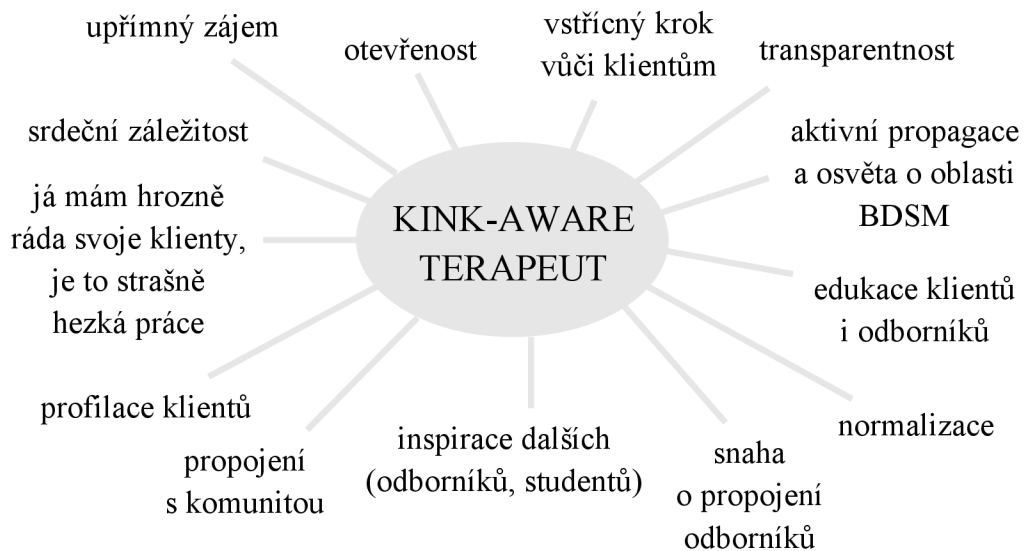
KINK-AWARE TERAPEUT

upřímný zájem

otevřenost

vstřícný krok vůči klientům

transparentnost

srdeční záležitost

aktivní propagace a osvěta o oblasti BDSM

já mám hrozně ráda svoje klienty, je to strašně hezká práce

edukace klientů i odborníků

profilace klientů

normalizace

propojení s komunitou

inspirace dalších (odborníků, studentů)

snaha o propojení odborníků